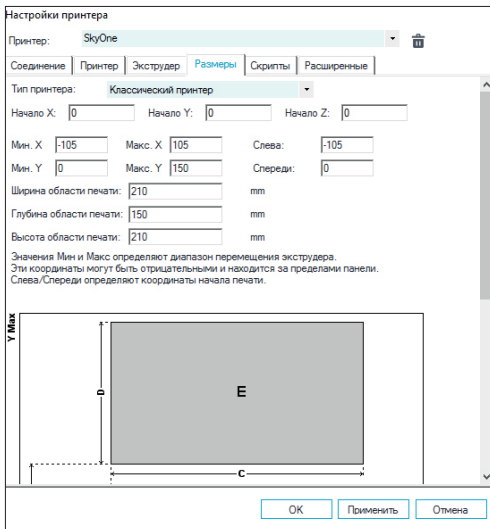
Настройки принтера

Принтер: SkyOne

Соединение | Принтер | Экструдер | Размеры | Скрипты | Расширенные

Тип принтера: Классический принтер

Начало X: 0 Начало Y: 0 Начало Z: 0

Мин. X -105 Макс. X 105 Слева: -105

Мин. Y 0 Макс. Y 150 Спереди: 0

Ширина области печати: 210 mm

Глубина области печати: 150 mm

Высота области печати: 210 mm

Значения Мин и Макс определяют диапазон перемещения экструдера.
Эти координаты могут быть отрицательными и находится за пределами панели.
Слева/Спереди определяют координаты начала печати.

Y Max

D

E

C

OK Применить Отмена